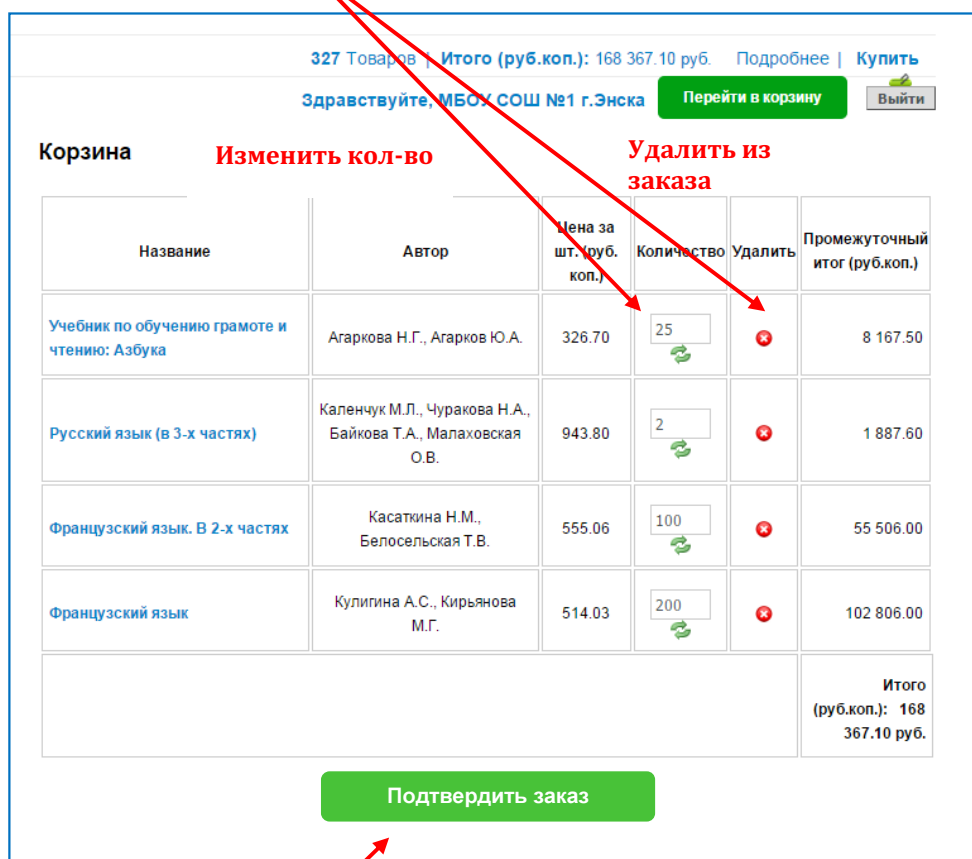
327 Товаров | Итого (руб.коп.): 168 367.10 руб. Подробнее | Купить

Здравствуйте, МБОУ СОШ №1 г.Энска Перейти в корзину Выйти

Корзина

Изменить кол-во

Удалить из заказа

| Название | Автор | Цена за шт. (руб. коп.) | Количество | Удалить | Промежуточный итог (руб.коп.) |
|---|---|---|---|---|---|
| Учебник по обучению грамоте и чтению: Азбука | Агаркова Н.Г., Агарков Ю.А. | 326.70 | 25 | | 8 167.50 |
| Русский язык (в 3-х частях) | Каленчук М.Л., Чуракова Н.А., Байкова Т.А., Малаховская О.В. | 943.80 | 2 | | 1 887.60 |
| Французский язык. В 2-х частях | Касаткина Н.М., Белосельская Т.В. | 555.06 | 100 | | 55 506.00 |
| Французский язык | Кулигина А.С., Кирьянова М.Г. | 514.03 | 200 | | 102 806.00 |
| | | | | | Итого (руб.коп.): 168 367.10 руб. |

Подтвердить заказ